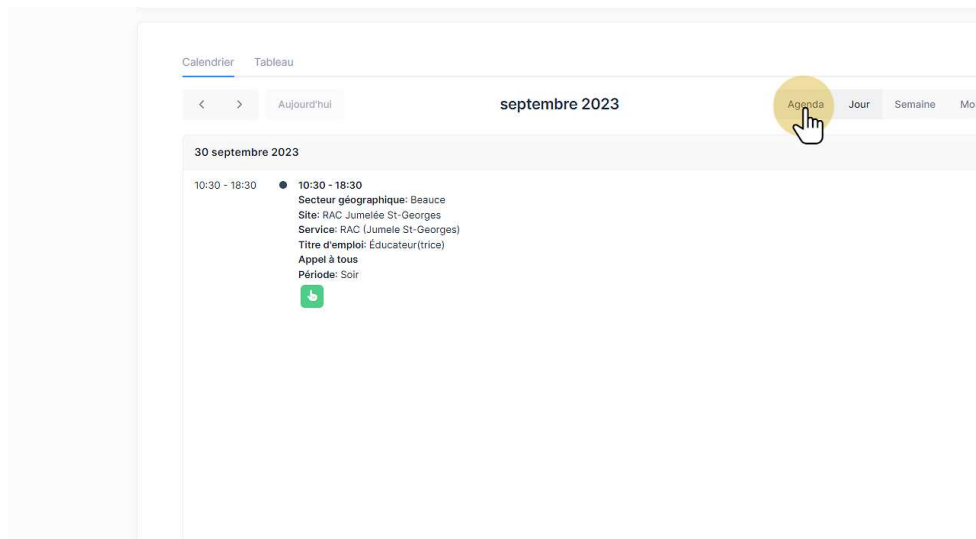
Calendrier Tableau

< > Aujourd'hui

septembre 2023

Agenda Jour Semaine Mo

30 septembre 2023

10:30 - 18:30

10:30 - 18:30
**Secteur géographique:** Beauce
**Site:** RAC Jumelée St-Georges
**Service:** RAC (Jumele St-Georges)
**Titre d'emploi:** Éducateur(trice)
**Appel à tous**
**Période:** Soir